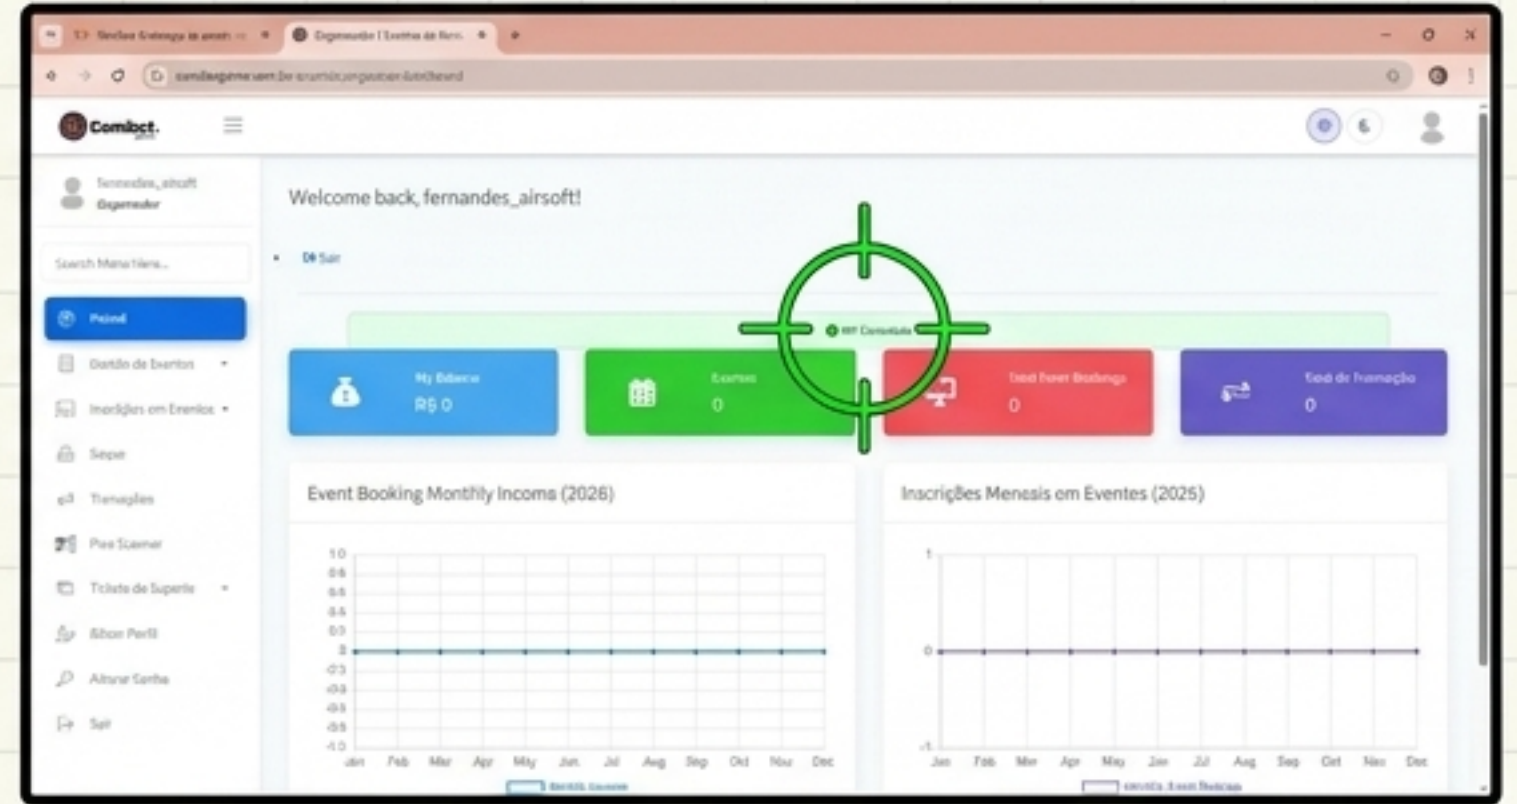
Combct.

fernandes_airsoft
Organizador

Search Menu Here...

Painel
Gestão de Eventos
Inscrições em Eventos
Saque
Transações
Pass Scanner
Tickets de Suporte
Editar Perfil
Alterar Senha
Sair

Welcome back, fernandes_airsoft!

Sair

My Balance
R$ 0

Eventos
0

Total Event Bookings
0

Total de Transação
0

Event Booking Monthly Income (2026)

1.0
0.8
0.6
0.4
0.2
0
-0.2
-0.4
-0.6
-0.8
-1.0
Jan Feb Mar Apr May Jun Jul Aug Sep Oct Nov Dec

Inscrições Menesis em Eventes (2025)

1
0
-1
Jan Feb Mar Apr May Jun Jul Aug Sep Oct Nov Dec